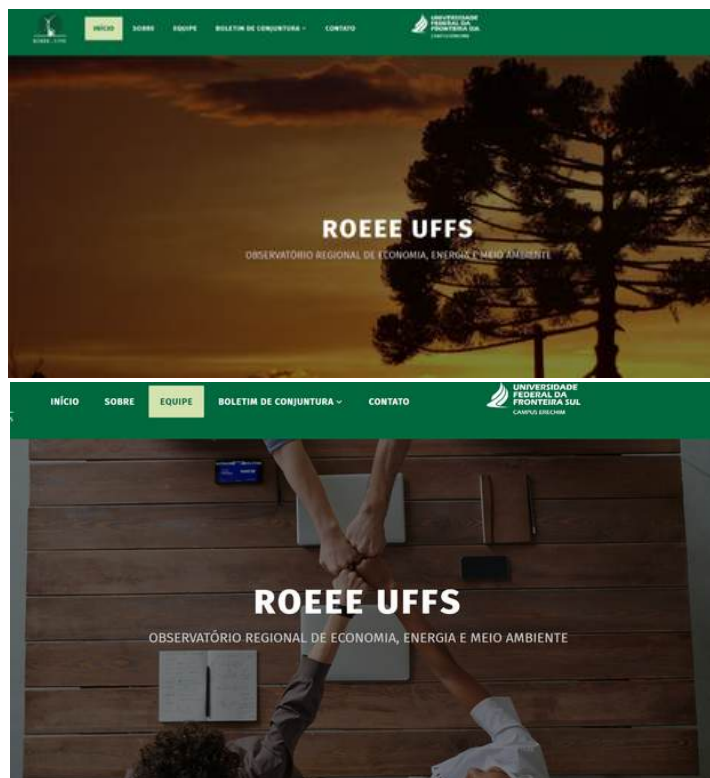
ROEEE - UFFS

INÍCIO SOBRE EQUIPE BOLETIM DE CONJUNTURA CONTATO

UNIVERSIDADE FEDERAL DA FRONTEIRA SUL
CAMPUS ERECHIM

ROEEE UFFS

OBSERVATÓRIO REGIONAL DE ECONOMIA, ENERGIA E MEIO AMBIENTE

INÍCIO SOBRE EQUIPE BOLETIM DE CONJUNTURA CONTATO

UNIVERSIDADE FEDERAL DA FRONTEIRA SUL
CAMPUS ERECHIM

ROEEE UFFS

OBSERVATÓRIO REGIONAL DE ECONOMIA, ENERGIA E MEIO AMBIENTE